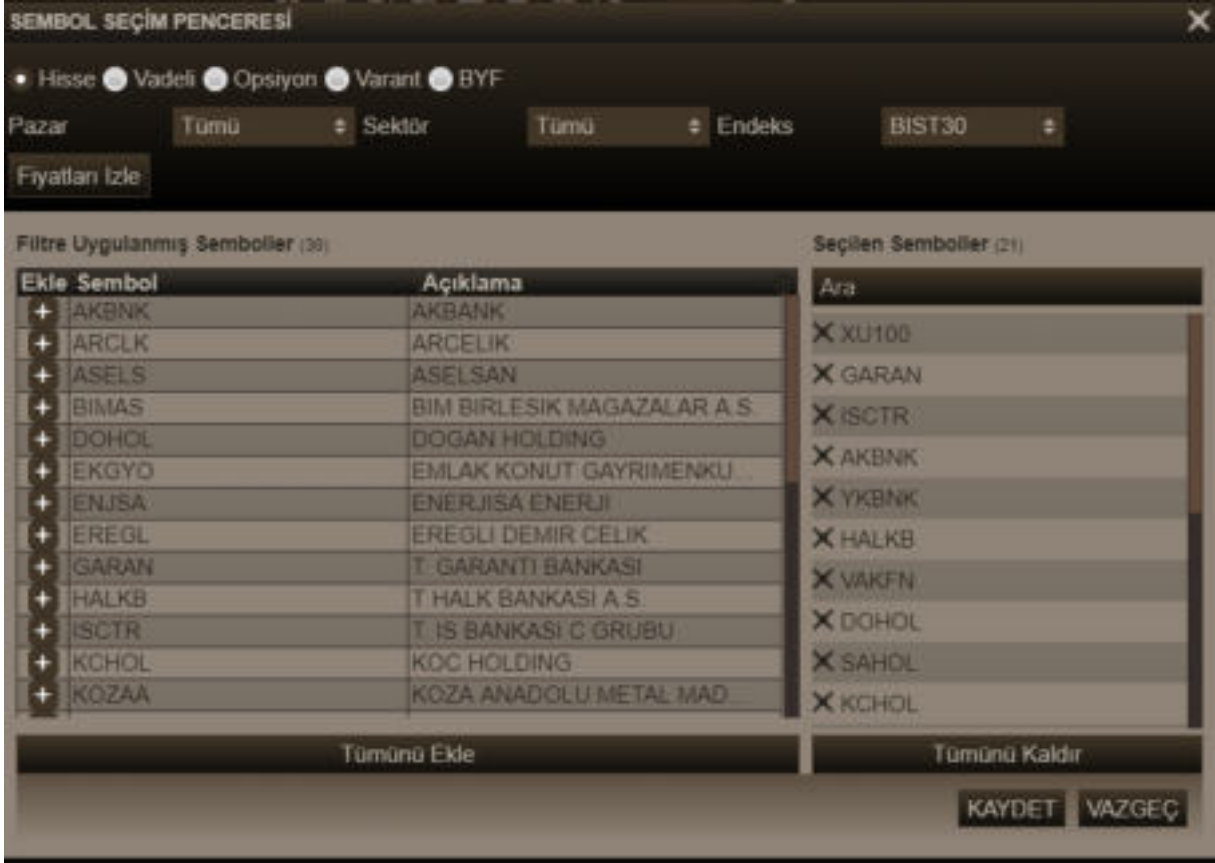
SEMBOL SEÇİM PENCERESİ

Hisse Vadeli Opsiyon Varant BYF

Pazar Tümü Sektör Tümü Endeks BIST30

Fiyatları İzle

Filtre Uygulanmış Semboller (30)

| Ekle | Sembol | Açıklama |
|---|---|---|
| + | AKBNK | AKBANK |
| + | ARCLK | ARCELIK |
| + | ASELS | ASELSAN |
| + | BIMAS | BIM BIRLESIK MAGAZALAR A.S. |
| + | DOHOL | DOGAN HOLDING |
| + | EKGYO | EMLAK KONUT GAYRIMENKU... |
| + | ENJSA | ENERJISA ENERJI |
| + | EREGL | EREGLI DEMIR CELIK |
| + | GARAN | T. GARANTI BANKASI |
| + | HALKB | T.HALK BANKASI A.S. |
| + | ISCTR | T. IS BANKASI C GRUBU |
| + | KCHOL | KOC HOLDING |
| + | KOZAA | KOZA ANADOLU METAL MAD... |

Tümünü Ekle

Seçilen Semboller (21)

Ara

XU100
GARAN
ISCTR
AKBNK
YKBNK
HALKB
VAKFN
DOHOL
SAHOL
KCHOL

Tümünü Kaldır

KAYDET VAZGEÇ